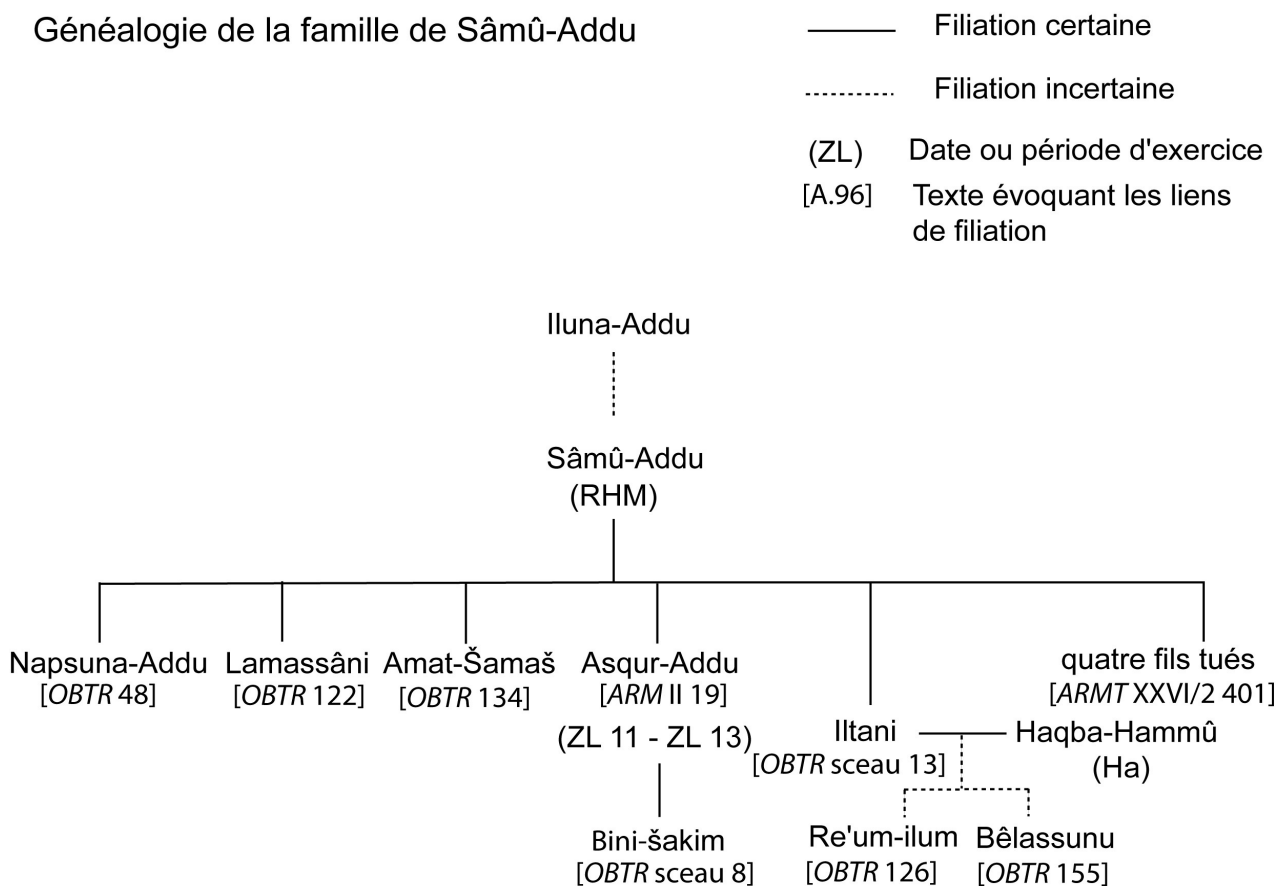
Généalogie de la famille de Sâmû-Addu

Filiation certaine

Filiation incertaine

(ZL) Date ou période d'exercice

[A.96] Texte évoquant les liens de filiation

Iluna-Addu

Sâmû-Addu
(RHM)

Napsuna-Addu
[OBTR 48]

Lamassâni
[OBTR 122]

Amat-Šamaš
[OBTR 134]

Asqur-Addu
[ARM II 19]
(ZL 11 - ZL 13)

Bini-šakim
[OBTR sceau 8]

Iltani
[OBTR sceau 13]

Haqba-Hammû
(Ha)

Re'um-ilum
[OBTR 126]

Bêlassunu
[OBTR 155]

quatre fils tués
[ARMT XXVI/2 401]